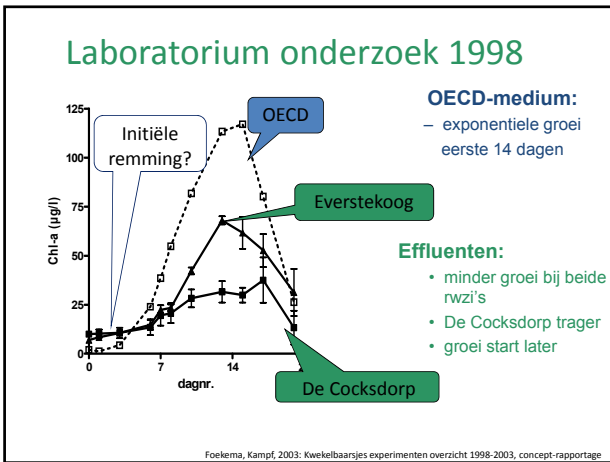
Laboratorium onderzoek 1998

Initiële remming?

OECD

Everstekoog

De Cocksdorp

125

100

75

50

25

0

Chl-a (µg/l)

0

7

14

dagnr.

OECD-medium:

– exponentiele groei eerste 14 dagen

Effluenten:

• minder groei bij beide rwzi's

• De Cocksdorp trager

• groei start later

Foekema, Kampf, 2003: Kwekelbaarsjes experimenten overzicht 1998-2003, concept-rapportage